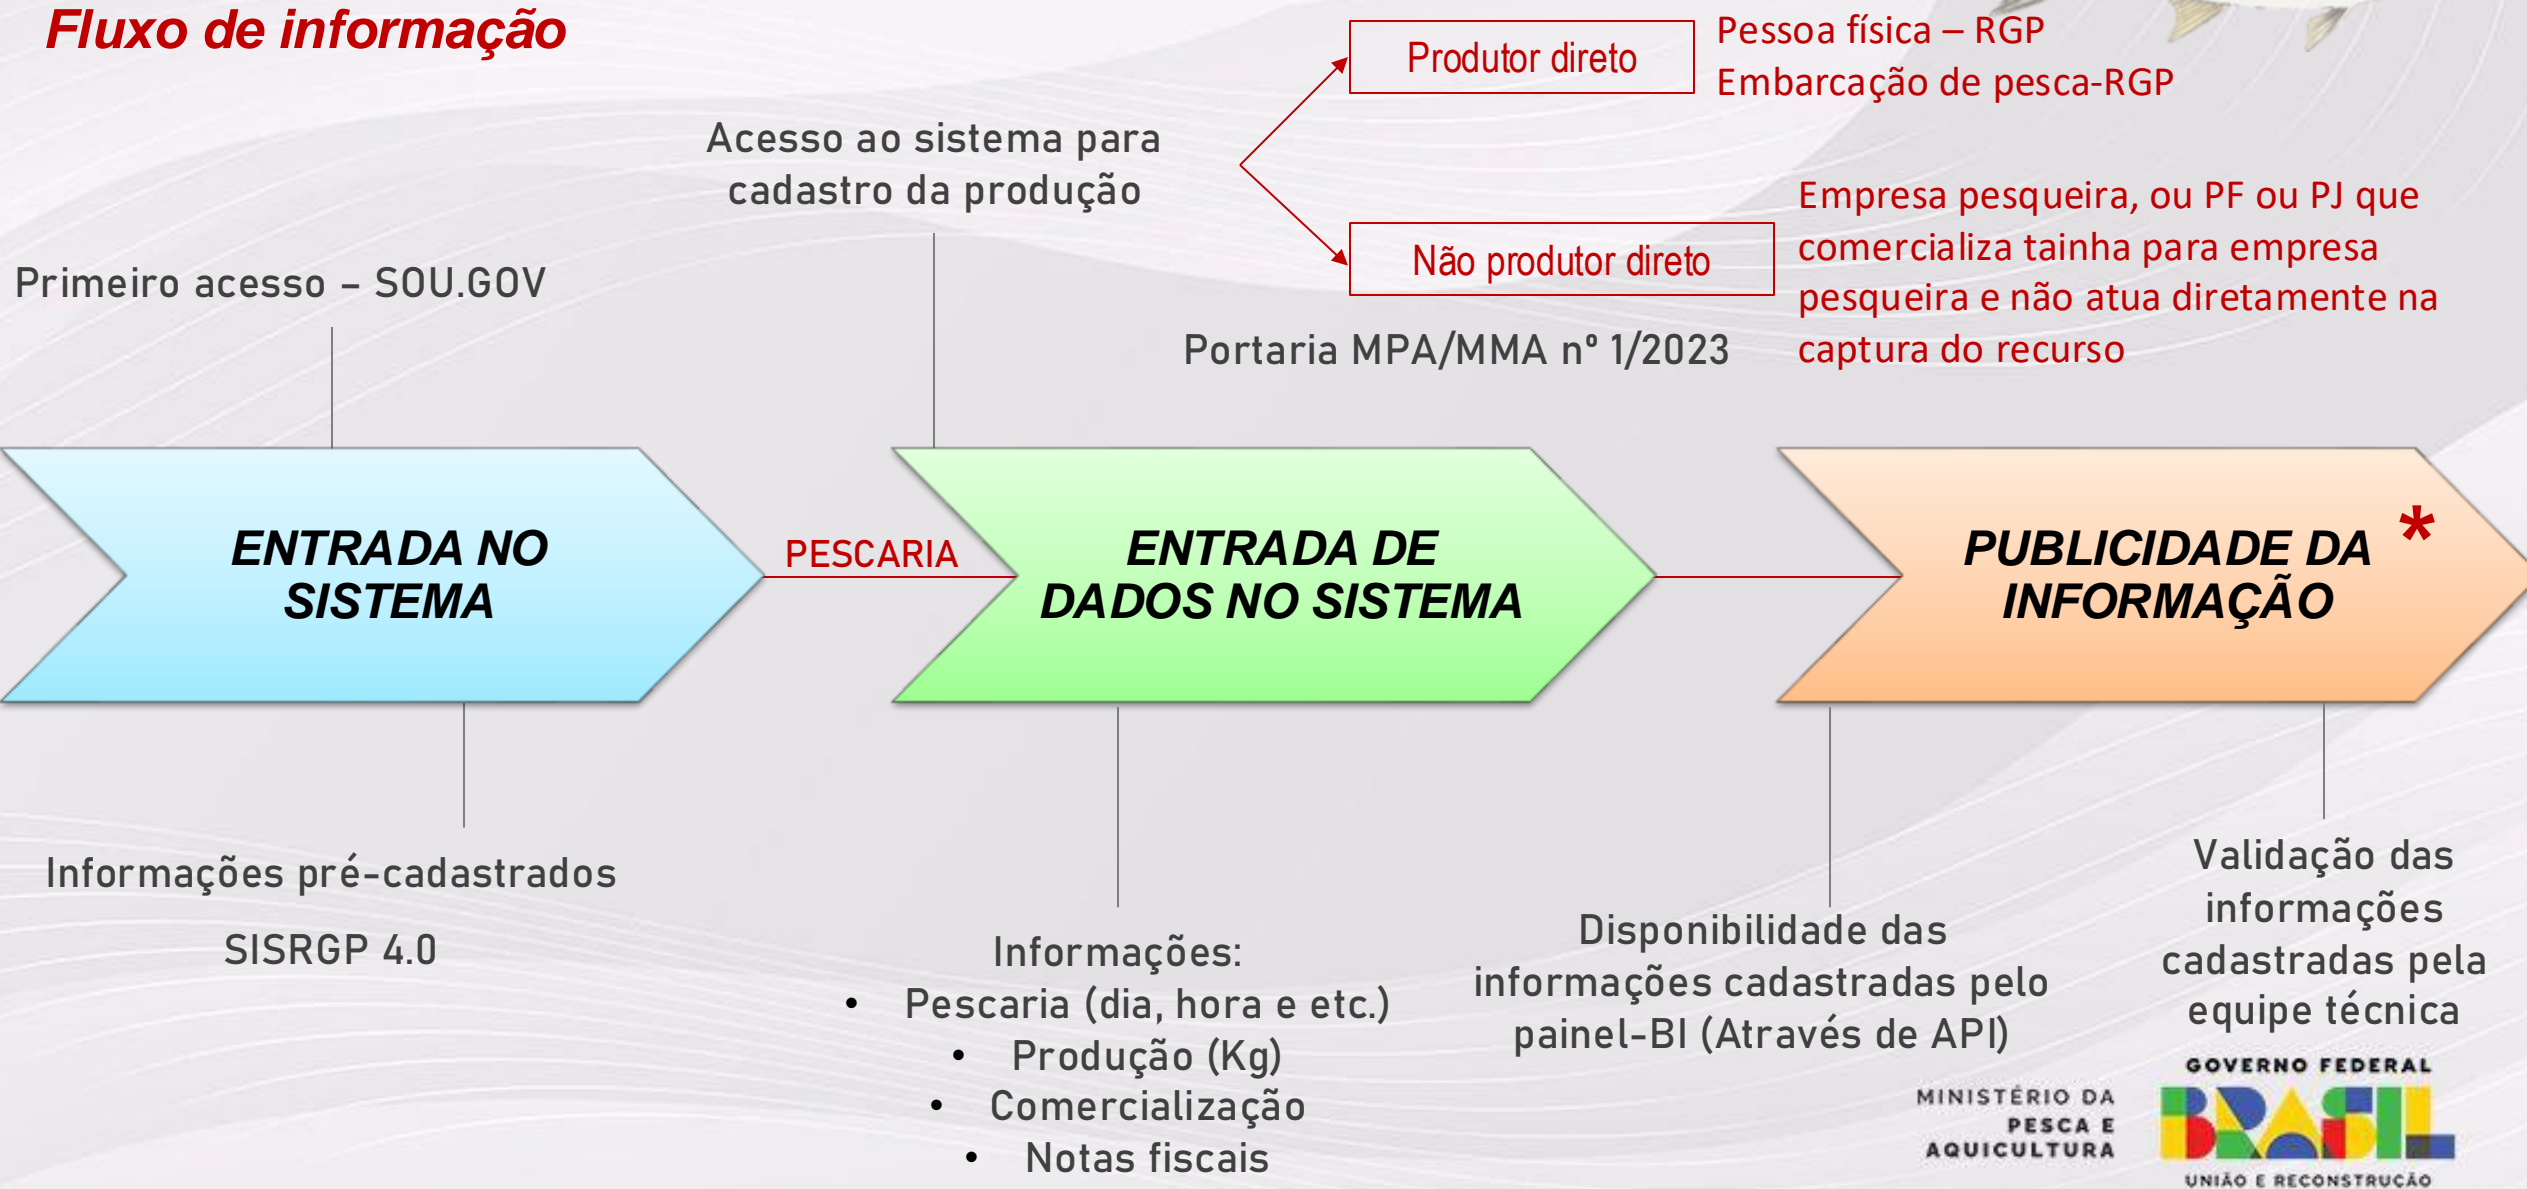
Fluxo de informação

Acesso ao sistema para cadastro da produção

Produtor direto

Pessoa física – RGP
Embarcação de pesca-RGP

Não produtor direto

Empresa pesqueira, ou PF ou PJ que comercializa tainha para empresa pesqueira e não atua diretamente na captura do recurso

Primeiro acesso – SOU.GOV

Portaria MPA/MMA nº 1/2023

ENTRADA NO SISTEMA

PESCARIA

ENTRADA DE DADOS NO SISTEMA

PUBLICIDADE DA INFORMAÇÃO *

Informações pré-cadastrados

SISRGP 4.0

Informações:
• Pescaria (dia, hora e etc.)
• Produção (Kg)
• Comercialização
• Notas fiscais

Disponibilidade das informações cadastradas pelo painel-BI (Através de API)

Validação das informações cadastradas pela equipe técnica

MINISTÉRIO DA PESCA E AQUICULTURA

GOVERNO FEDERAL
BRASIL
UNIÃO E RECONSTRUÇÃO